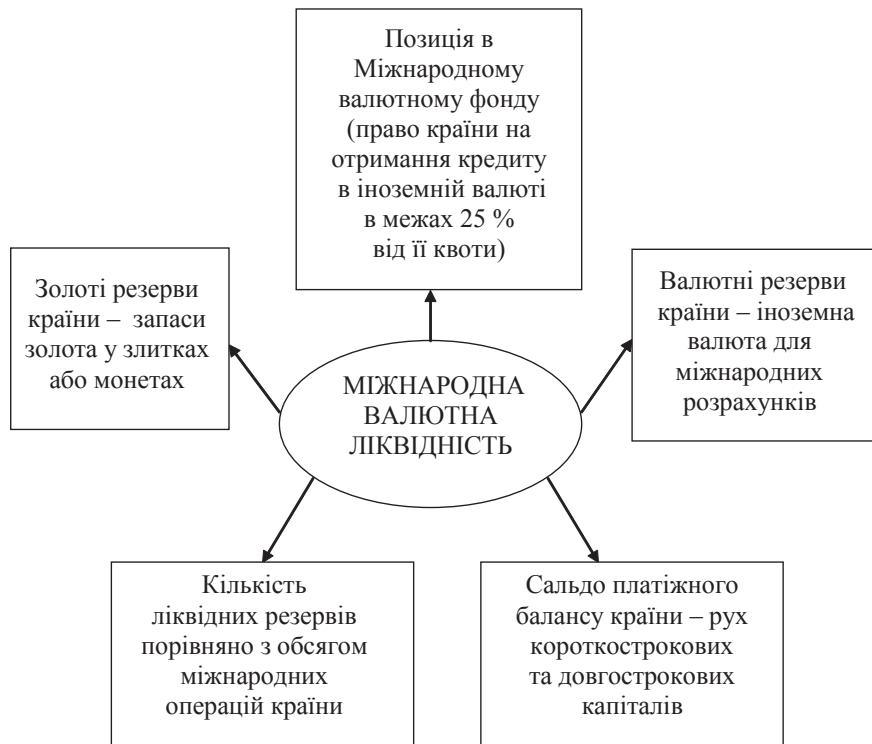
Позиція в Міжнародному валютному фонду (право країни на отримання кредиту в іноземній валюті в межах 25 % від її квоти)

Золоті резерви країни – запаси золота у злитках або монетах

МІЖНАРОДНА ВАЛЮТНА ЛІКВІДНІСТЬ

Валютні резерви країни – іноземна валюта для міжнародних розрахунків

Кількість ліквідних резервів порівняно з обсягом міжнародних операцій країни

Сальдо платіжного балансу країни – рух короткострокових та довгострокових капіталів